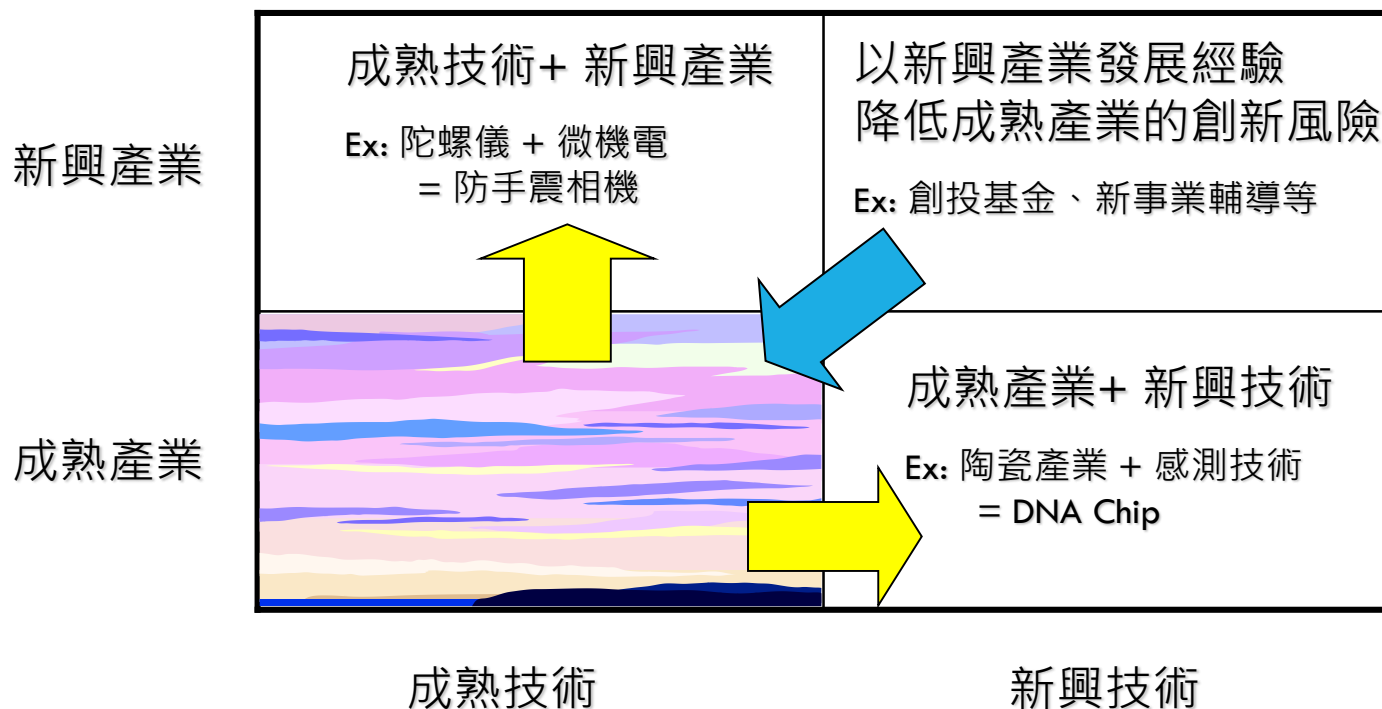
新興產業

成熟產業

成熟技術+ 新興產業

Ex: 陀螺儀 + 微機電
= 防手震相機

以新興產業發展經驗
降低成熟產業的創新風險

Ex: 創投基金、新事業輔導等

成熟產業+ 新興技術

Ex: 陶瓷產業 + 感測技術
= DNA Chip

成熟技術

新興技術